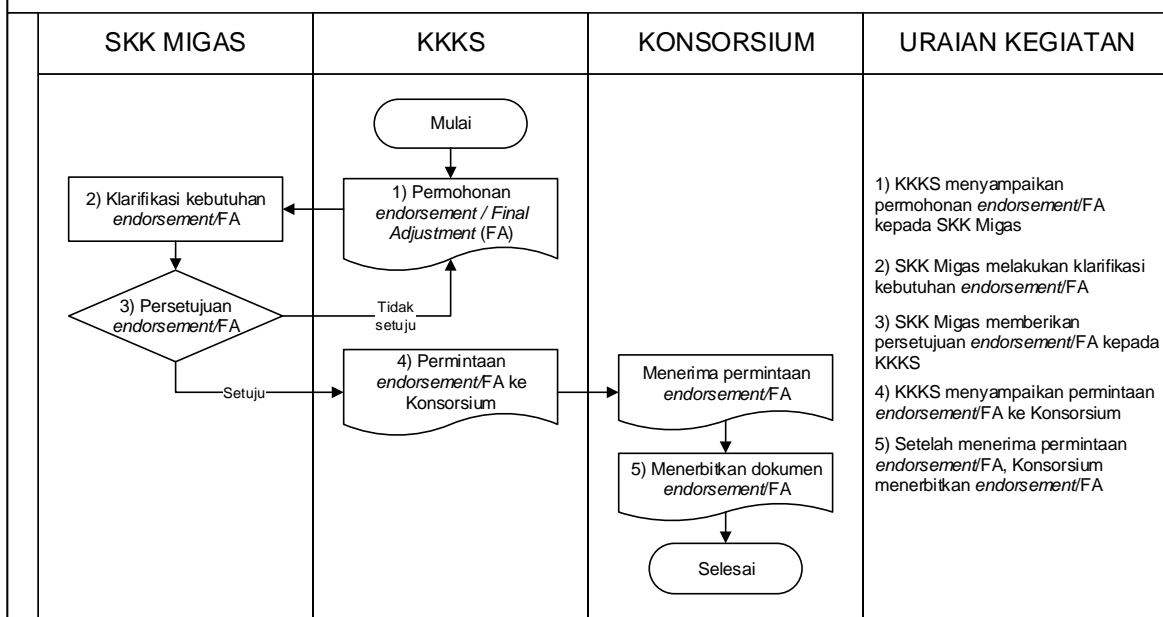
| SKK MIGAS | KKKS | KONSORSIUM | URAIAN KEGIATAN |
|---|---|---|---|

Mulai

1) Permohonan endorsement / Final Adjustment (FA)

2) Klarifikasi kebutuhan endorsement/FA

3) Persetujuan endorsement/FA

Tidak setuju

Setuju

4) Permintaan endorsement/FA ke Konsorsium

Menerima permintaan endorsement/FA

5) Menerbitkan dokumen endorsement/FA

Selesai

1) KKKS menyampaikan permohonan endorsement/FA kepada SKK Migas

2) SKK Migas melakukan klarifikasi kebutuhan endorsement/FA

3) SKK Migas memberikan persetujuan endorsement/FA kepada KKKS

4) KKKS menyampaikan permintaan endorsement/FA ke Konsorsium

5) Setelah menerima permintaan endorsement/FA, Konsorsium menerbitkan endorsement/FA